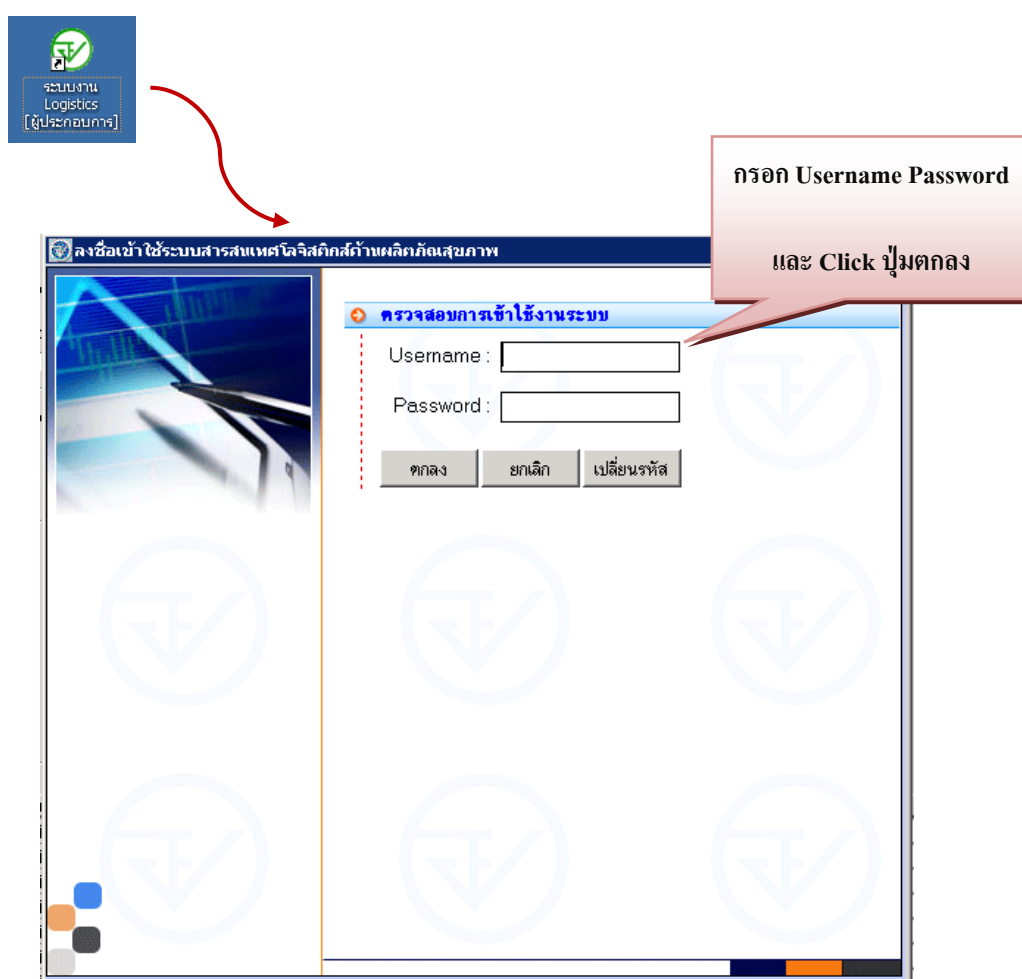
ระบบงาน Logistics [ผู้ประกอบการ]

กรอก Username Password

และ Click ปุ่มตกลง

ลงชื่อเข้าใช้ระบบสารสนเทศโลจิสติกส์ด้านผลิตภัณฑ์สุขภาพ

ตรวจสอบการเข้าใช้งานระบบ

Username :

Password :

ตกลง

ยกเลิก

เปลี่ยนรหัส